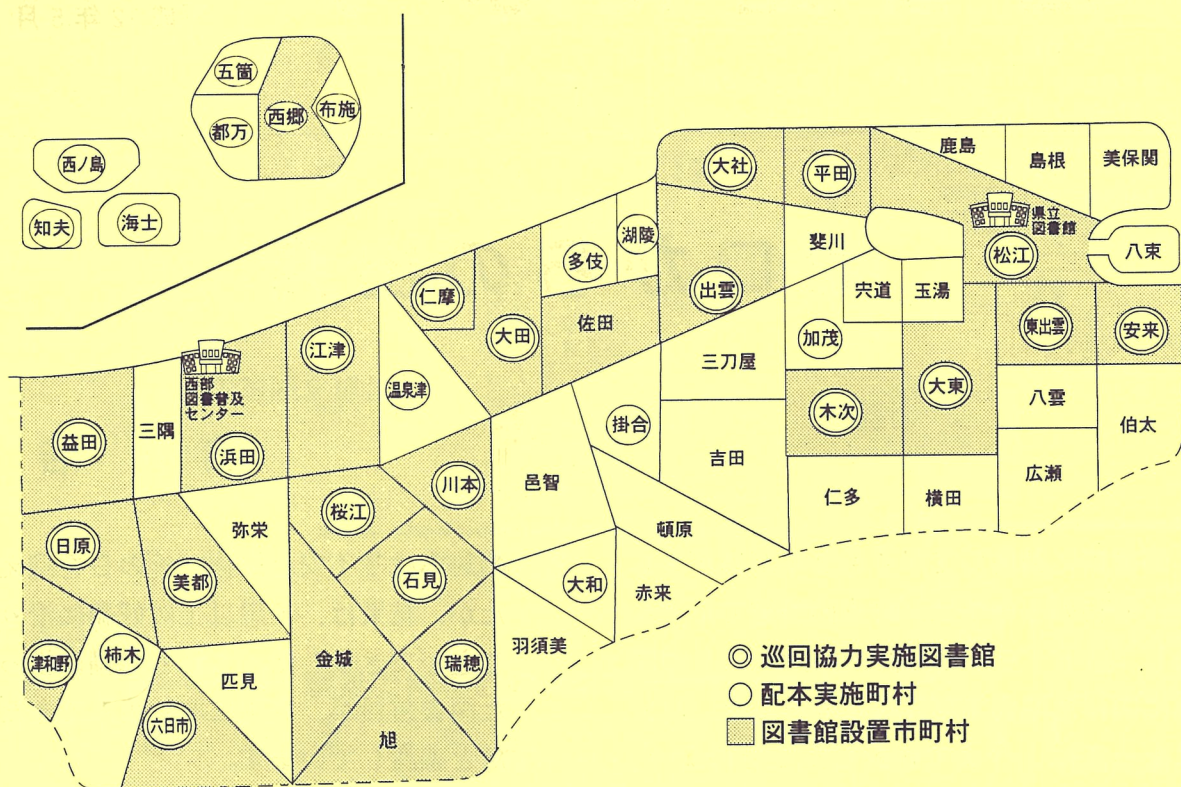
五箇
都万
西郷
布施
西ノ島
知夫
海士
大社
平田
鹿島
島根
美保関
県立図書館
湖陵
多伎
斐川
松江
八束
仁摩
出雲
宍道
玉湯
大田
佐田
東出雲
安来
江津
加茂
西部図書館普及センター
三刀屋
温泉津
木次
大東
八雲
益田
三隅
浜田
掛合
伯太
吉田
川本
邑智
広瀬
仁多
横田
桜江
弥栄
頓原
日原
美都
石見
大和
赤来
羽須美
津和野
柿木
金城
瑞穂
匹見
六日市
旭
◎ 巡回協力実施図書館
○ 配本実施町村
図書館設置市町村